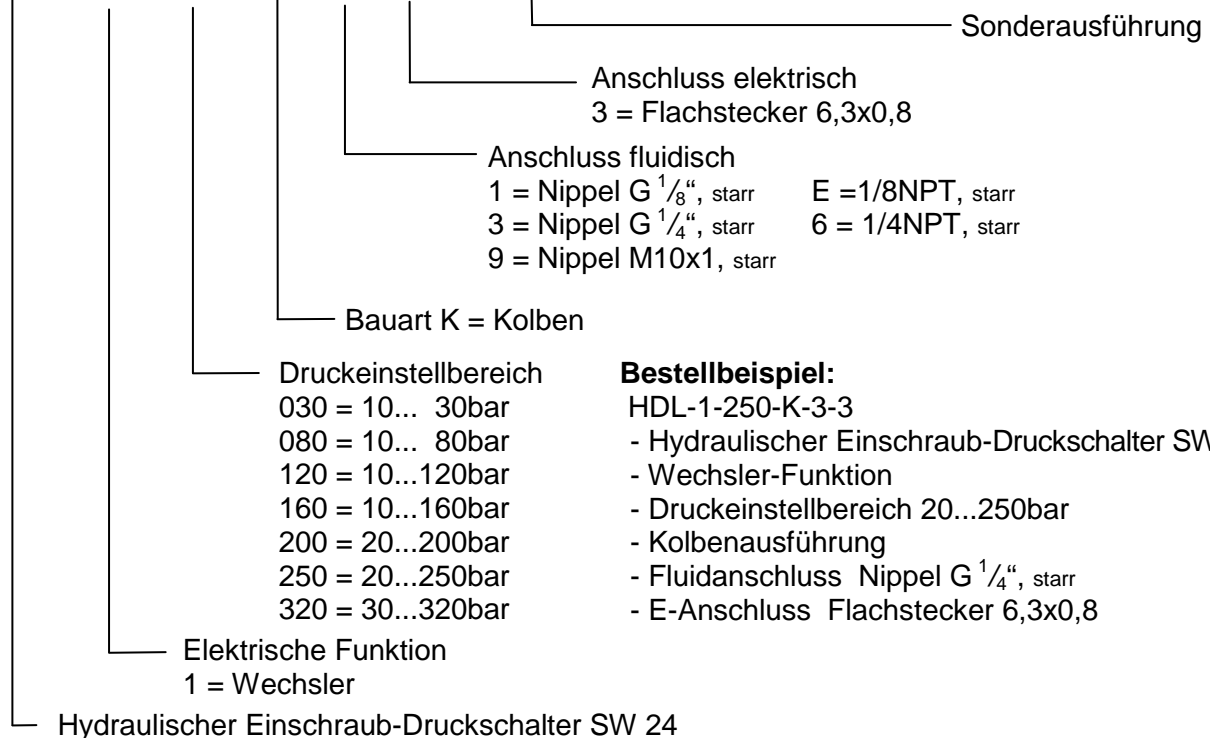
Sonderausführung

Anschluss elektrisch
3 = Flachstecker 6,3x0,8

Anschluss fluidisch
1 = Nippel G $^1/_8$", starr E =1/8NPT, starr
3 = Nippel G $^1/_4$", starr 6 = 1/4NPT, starr
9 = Nippel M10x1, starr

Bauart K = Kolben

Druckeinstellbereich
030 = 10... 30bar
080 = 10... 80bar
120 = 10...120bar
160 = 10...160bar
200 = 20...200bar
250 = 20...250bar
320 = 30...320bar

Bestellbeispiel:
HDL-1-250-K-3-3
- Hydraulischer Einschraub-Druckschalter SW
- Wechsler-Funktion
- Druckeinstellbereich 20...250bar
- Kolbenausführung
- Fluidanschluss Nippel G $^1/_4$", starr
- E-Anschluss Flachstecker 6,3x0,8

Elektrische Funktion
1 = Wechsler

Hydraulischer Einschraub-Druckschalter SW 24